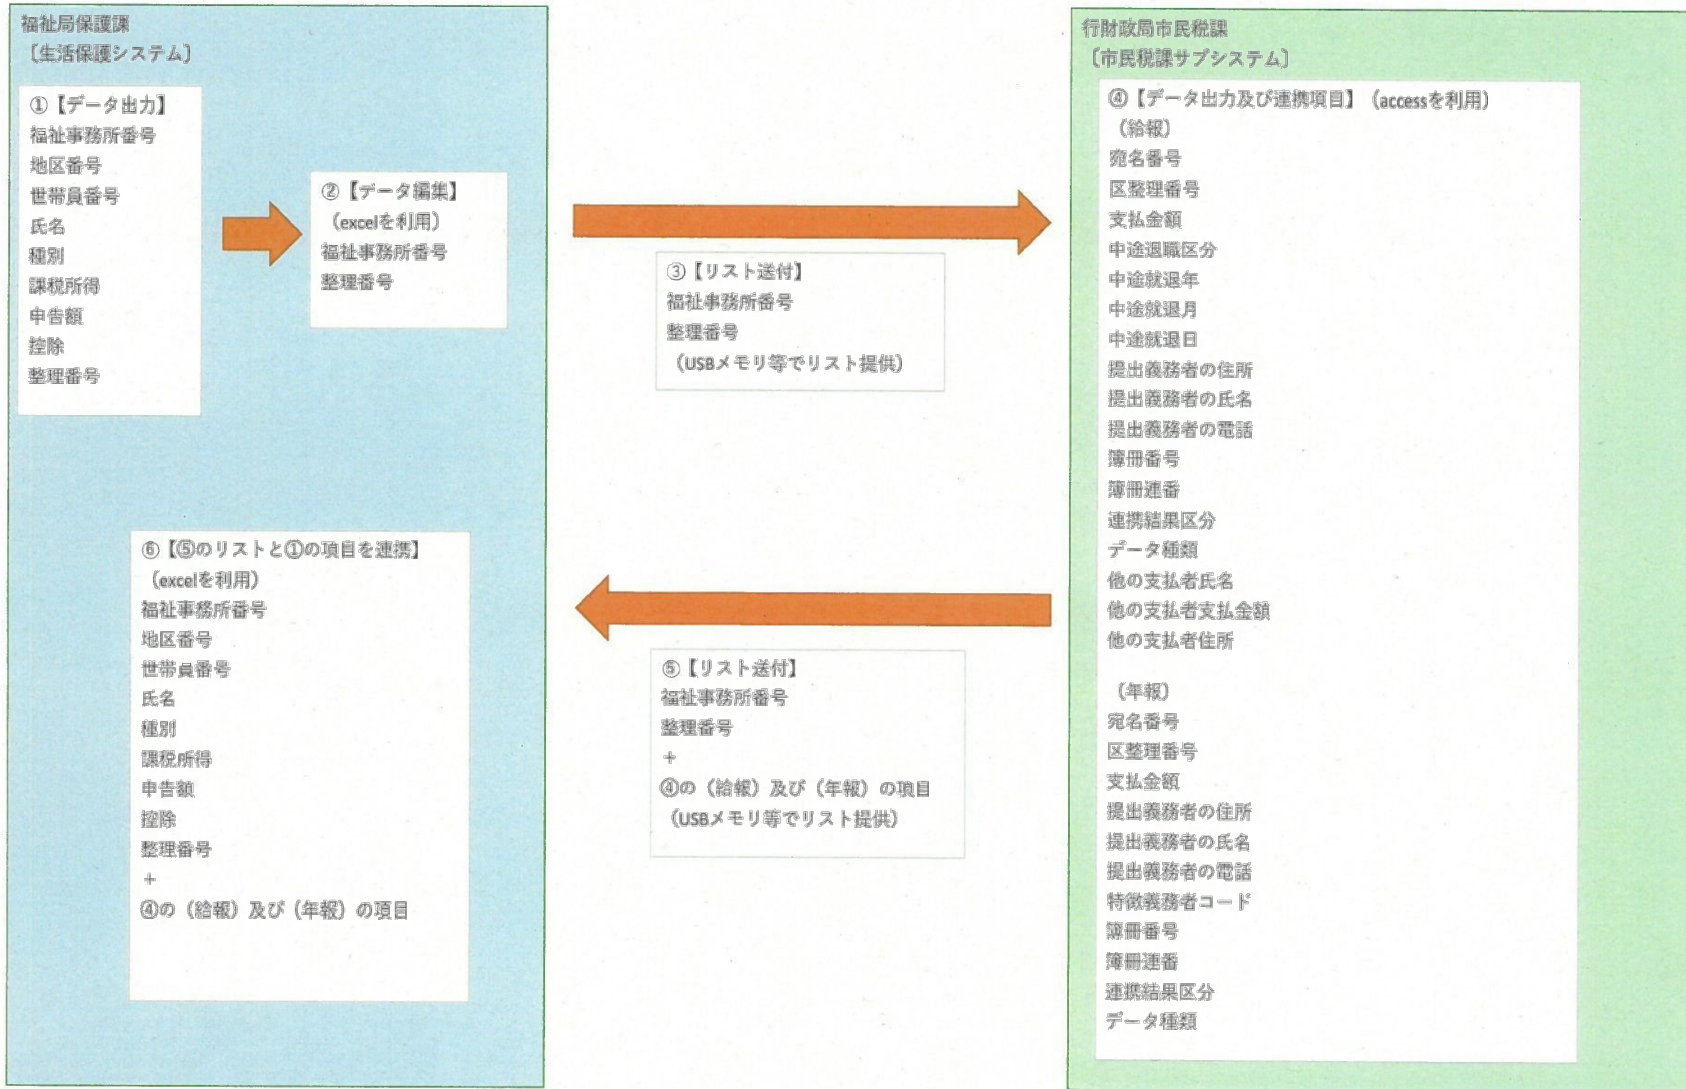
福祉局保護課
〔生活保護システム〕

①【データ出力】
福祉事務所番号
地区番号
世帯員番号
氏名
種別
課税所得
申告額
控除
整理番号

②【データ編集】
（excelを利用）
福祉事務所番号
整理番号

③【リスト送付】
福祉事務所番号
整理番号
（USBメモリ等でリスト提供）

行財政局市民税課
〔市民税課サブシステム〕

④【データ出力及び連携項目】（accessを利用）
（給報）
宛名番号
区整理番号
支払金額
中途退職区分
中途就退年
中途就退月
中途就退日
提出義務者の住所
提出義務者の氏名
提出義務者の電話
簿冊番号
簿冊連番
連携結果区分
データ種類
他の支払者氏名
他の支払者支払金額
他の支払者住所

（年報）
宛名番号
区整理番号
支払金額
提出義務者の住所
提出義務者の氏名
提出義務者の電話
特徴義務者コード
簿冊番号
簿冊連番
連携結果区分
データ種類

⑥【⑤のリストと①の項目を連携】
（excelを利用）
福祉事務所番号
地区番号
世帯員番号
氏名
種別
課税所得
申告額
控除
整理番号
＋
④の（給報）及び（年報）の項目

⑤【リスト送付】
福祉事務所番号
整理番号
＋
④の（給報）及び（年報）の項目
（USBメモリ等でリスト提供）